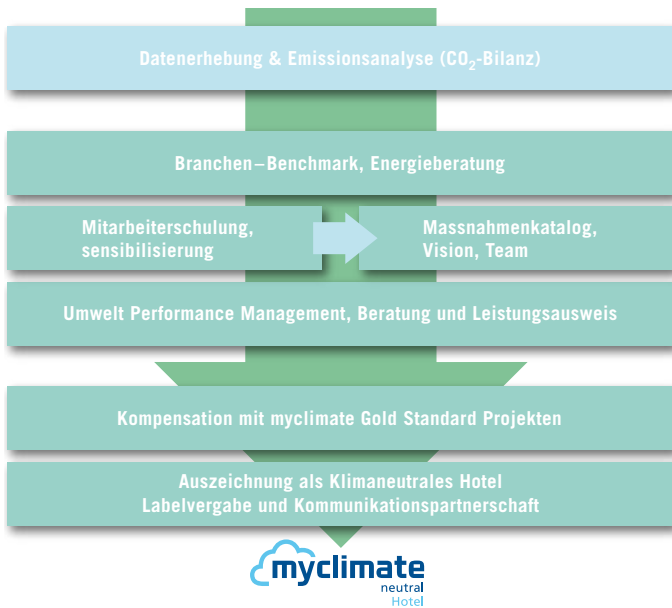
Datenerhebung & Emissionsanalyse ($CO_2$-Bilanz)

Branchen–Benchmark, Energieberatung

Mitarbeiterschulung, sensibilisierung

Massnahmenkatalog, Vision, Team

Umwelt Performance Management, Beratung und Leistungsausweis

Kompensation mit myclimate Gold Standard Projekten

Auszeichnung als Klimaneutrales Hotel
Labelvergabe und Kommunikationspartnerschaft

myclimate
neutral
Hotel